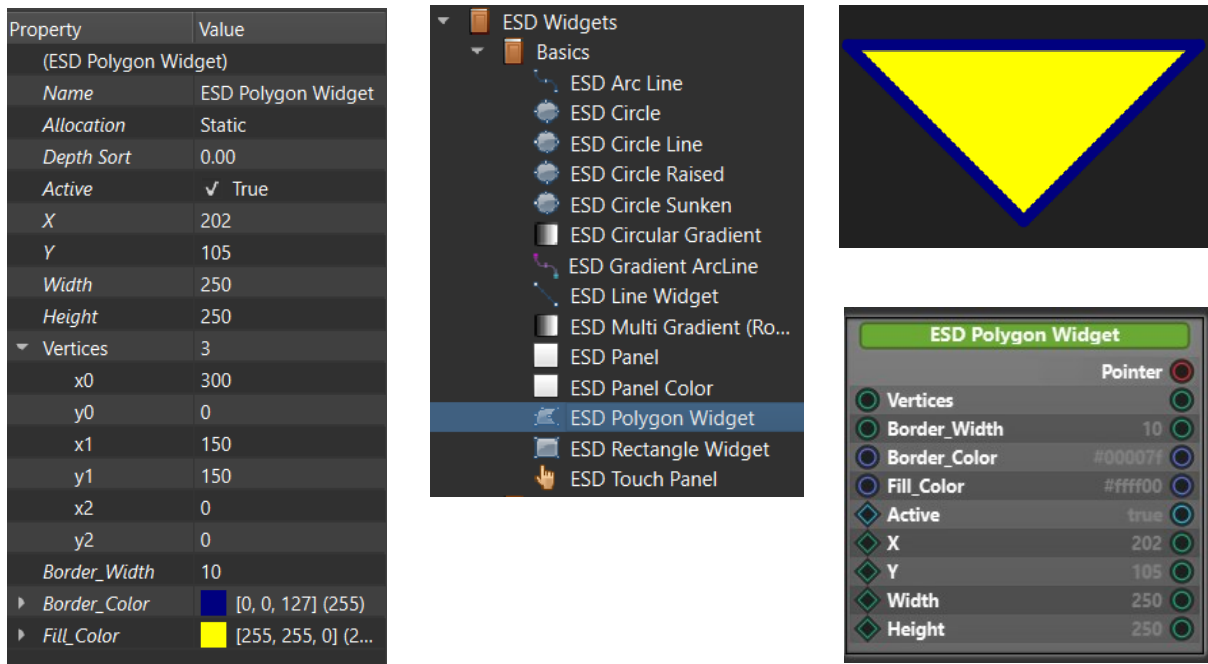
| Property | Value |
|---|---|
| (ESD Polygon Widget) | |
| Name | ESD Polygon Widget |
| Allocation | Static |
| Depth Sort | 0.00 |
| Active | ✓ True |
| X | 202 |
| Y | 105 |
| Width | 250 |
| Height | 250 |
| Vertices | 3 |
| x0 | 300 |
| y0 | 0 |
| x1 | 150 |
| y1 | 150 |
| x2 | 0 |
| y2 | 0 |
| Border_Width | 10 |
| Border_Color | [0, 0, 127] (255) |
| Fill_Color | [255, 255, 0] (2... |

ESD Widgets
Basics
ESD Arc Line
ESD Circle
ESD Circle Line
ESD Circle Raised
ESD Circle Sunken
ESD Circular Gradient
ESD Gradient ArcLine
ESD Line Widget
ESD Multi Gradient (Ro...
ESD Panel
ESD Panel Color
ESD Polygon Widget
ESD Rectangle Widget
ESD Touch Panel

ESD Polygon Widget
Pointer
Vertices
Border_Width 10
Border_Color #00007f
Fill_Color #ffff00
Active true
X 202
Y 105
Width 250
Height 250